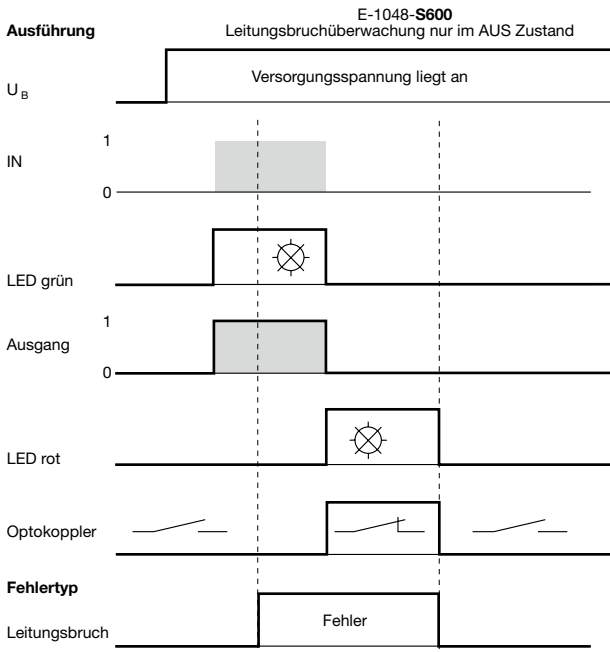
Ausführung

E-1048-**S600**
Leitungsbruchüberwachung nur im AUS Zustand

$U_B$

Versorgungsspannung liegt an

IN

1

0

LED grün

Ausgang

1

0

LED rot

Optokoppler

**Fehlertyp**

Leitungsbruch

Fehler